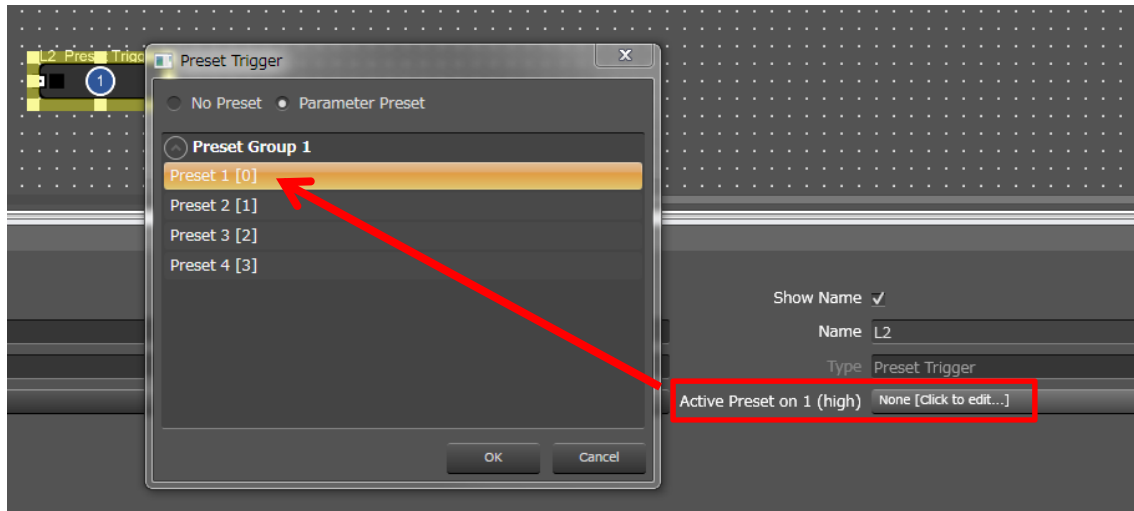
L2 Pres Trigg
1
Preset Trigger
X
No Preset Parameter Preset
Preset Group 1
Preset 1 [0]
Preset 2 [1]
Preset 3 [2]
Preset 4 [3]
OK
Cancel
Show Name ✓
Name L2
Type Preset Trigger
Active Preset on 1 (high) None [Click to edit...]